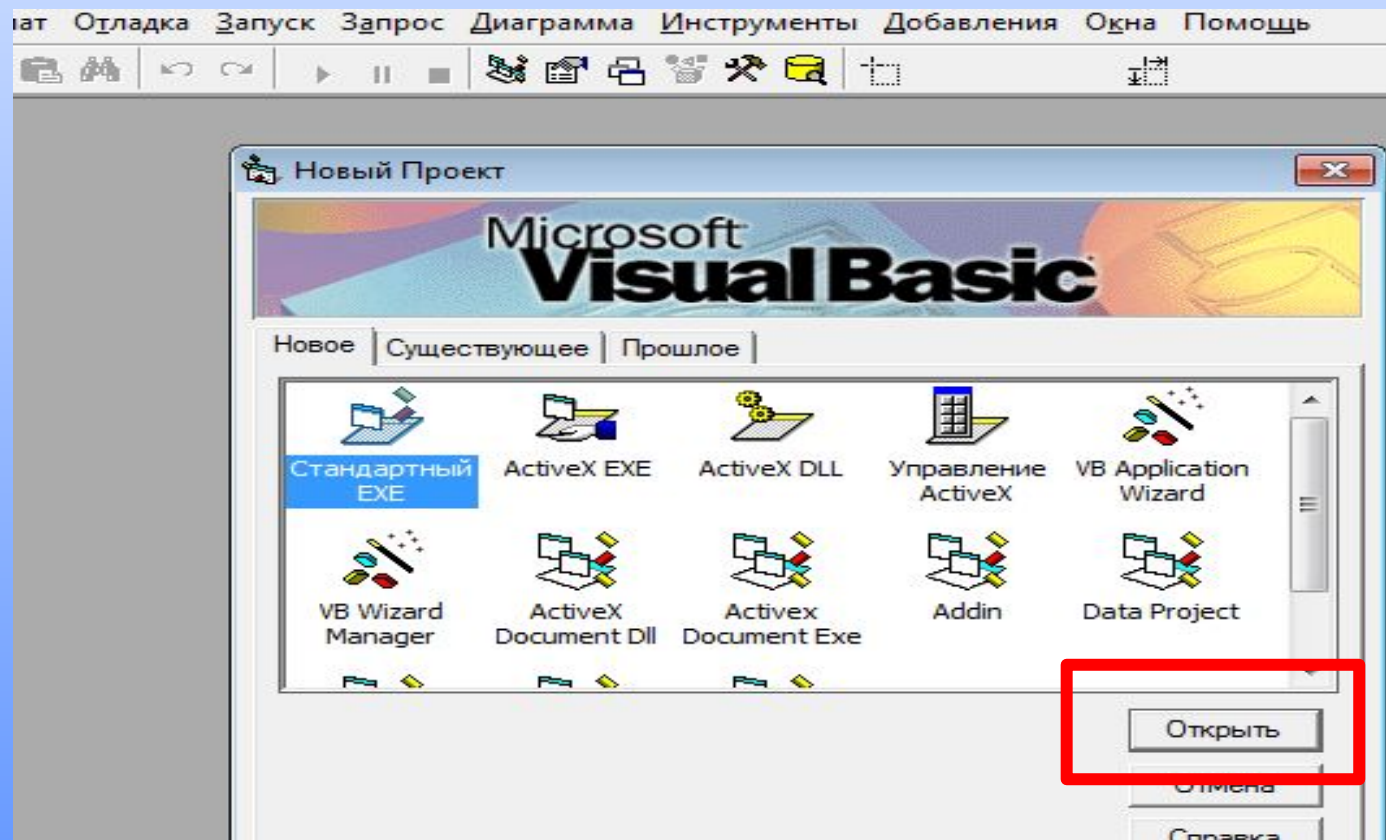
ат Отладка Запуск Запрос Диаграмма Инструменты Добавления Окна Помощь

Новый Проект

Microsoft Visual Basic

Новое | Существующее | Прошлое

Стандартный EXE
ActiveX EXE
ActiveX DLL
Управление ActiveX
VB Application Wizard
VB Wizard Manager
ActiveX Document Dll
Activex Document Exe
Addin
Data Project

Открыть
Отмена
Справка